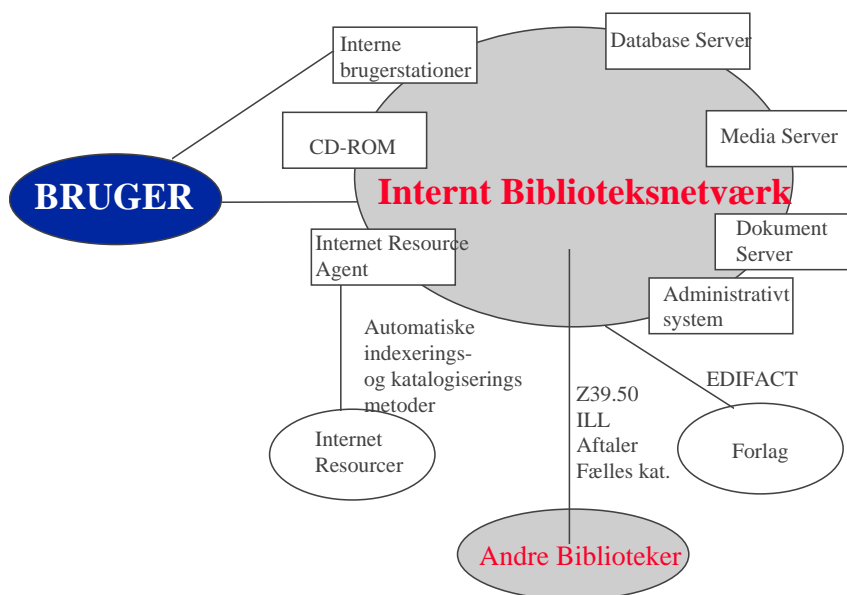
Interne brugerstationer

Database Server

CD-ROM

Media Server

BRUGER

Internt Biblioteksnetværk

Dokument Server

Internet Resource Agent

Administrativt system

Automatiske indexerings- og katalogiserings metoder

EDIFACT

Z39.50
ILL
Aftaler
Fælles kat.

Internet Resourcer

Forlag

Andre Biblioteker